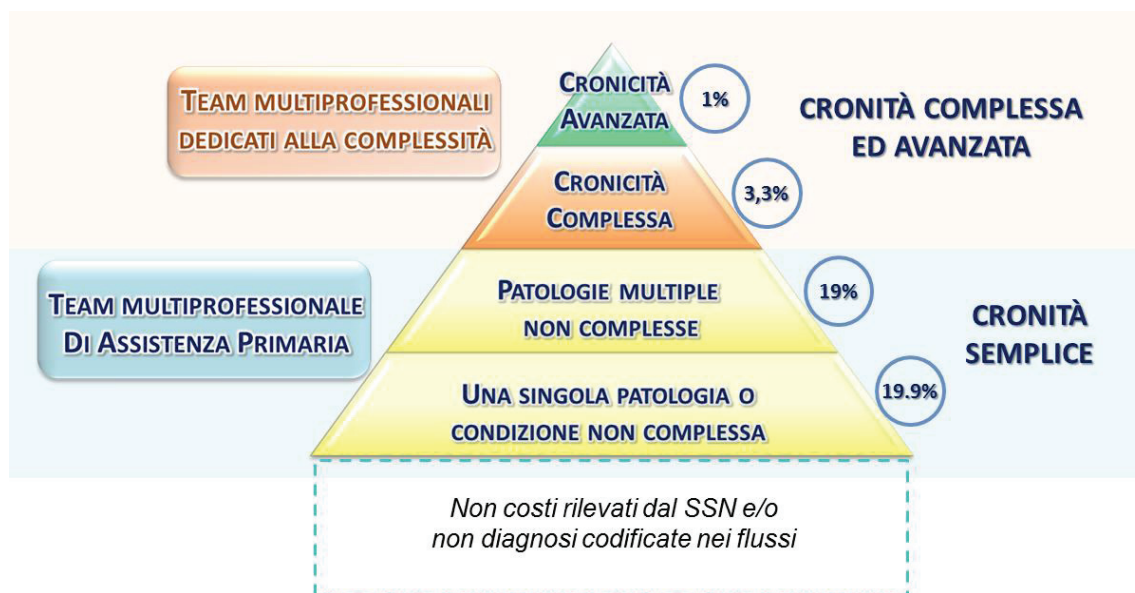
Team multiprofessionali dedicati alla complessità

Cronicità Avanzata

1%

CRONITÀ COMPLESSA ED AVANZATA

Cronicità Complessa

3,3%

Team multiprofessionale Di Assistenza Primaria

Patologie multiple non complesse

19%

CRONITÀ SEMPLICE

Una singola patologia o condizione non complessa

19.9%

Non costi rilevati dal SSN e/o non diagnosi codificate nei flussi